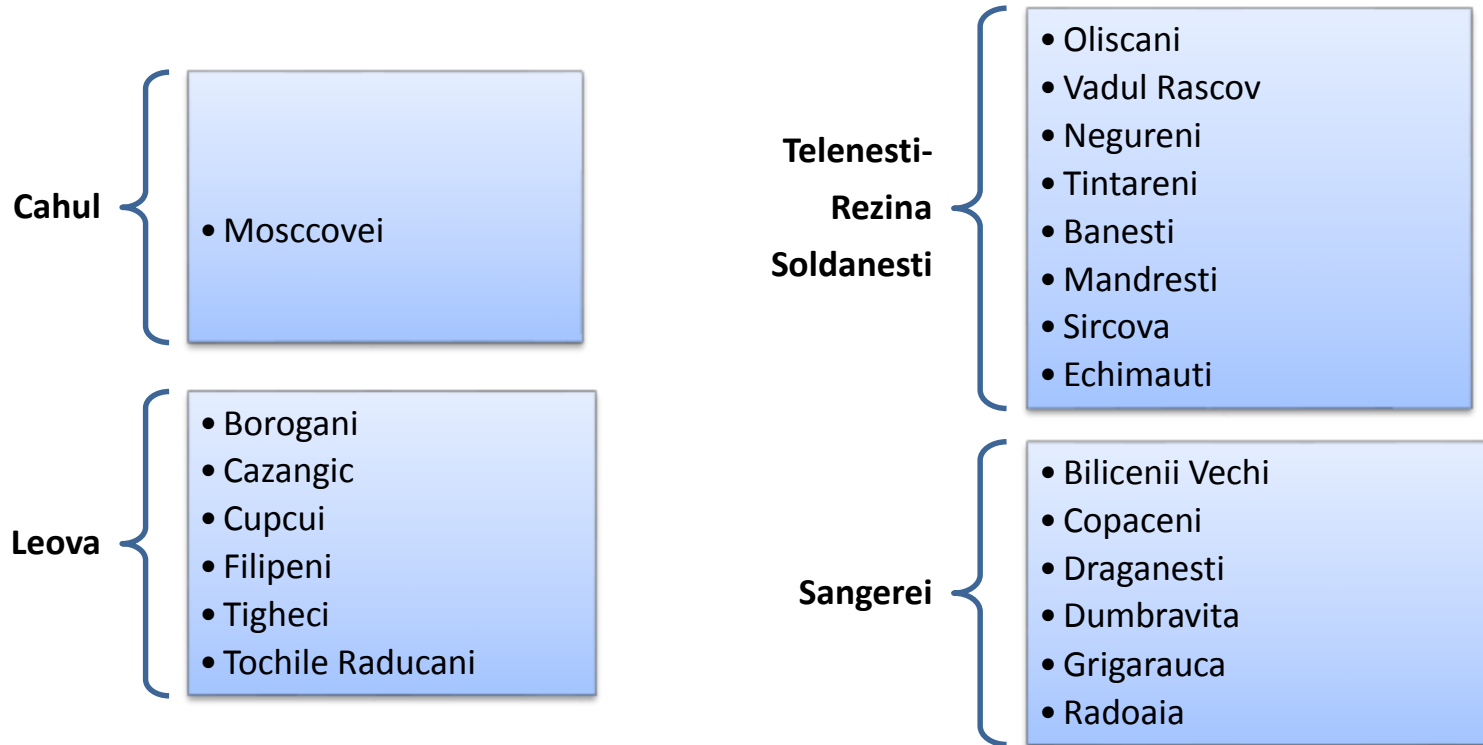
Cahul

• Mosccovei

Leova

• Borogani
• Cazangic
• Cupcui
• Filipeni
• Tigheci
• Tochile Raducani

Telenesti-Rezina Soldanesti

• Oliscani
• Vadul Rascov
• Negureni
• Tintareni
• Banesti
• Mandresti
• Sircova
• Echimauti

Sangerei

• Bilicenii Vechi
• Copaceni
• Draganesti
• Dumbravita
• Grigarauca
• Radoaia